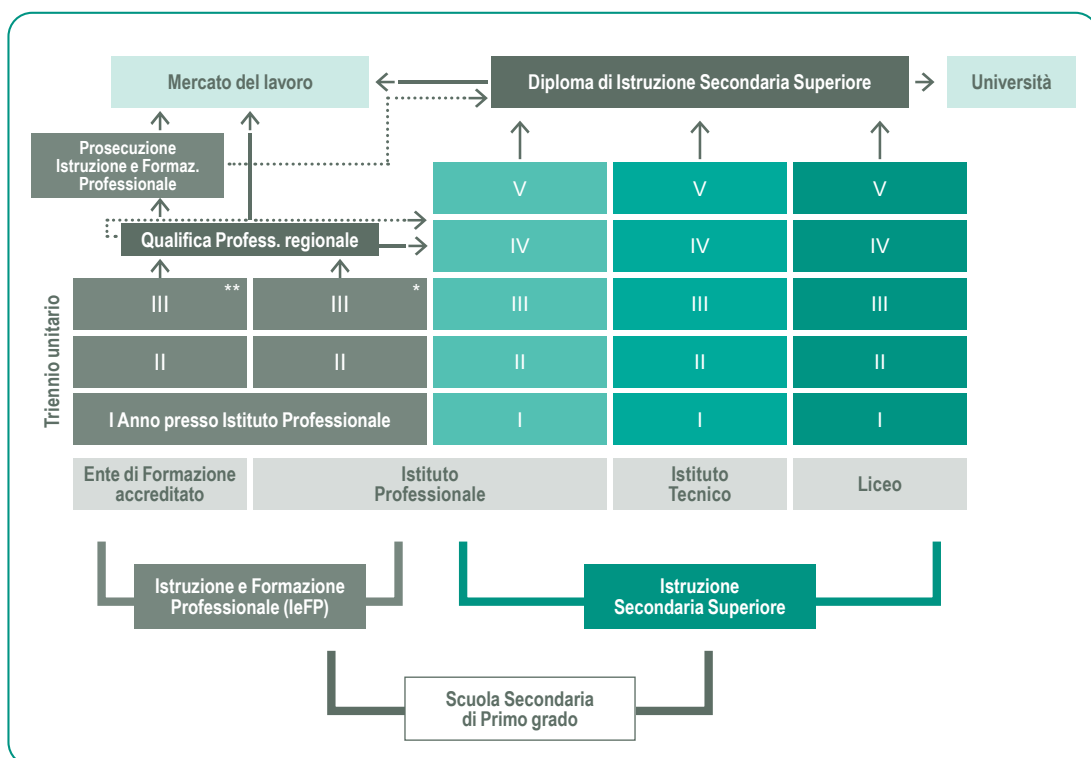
Mercato del lavoro

Diploma di Istruzione Secondaria Superiore

Università

Prosecuzione Istruzione e Formaz. Professionale

V | V | V

Qualifica Profess. regionale

IV | IV | IV

Triennio unitario

| | | | | |
|---|---|---|---|---|
| III ** | III * | III | III | III |
| II | II | II | II | II |
| I Anno presso Istituto Professionale | | I | I | I |
| Ente di Formazione accreditato | Istituto Professionale | | Istituto Tecnico | Liceo |

Istruzione e Formazione Professionale (IeFP)

Istruzione Secondaria Superiore

Scuola Secondaria di Primo grado